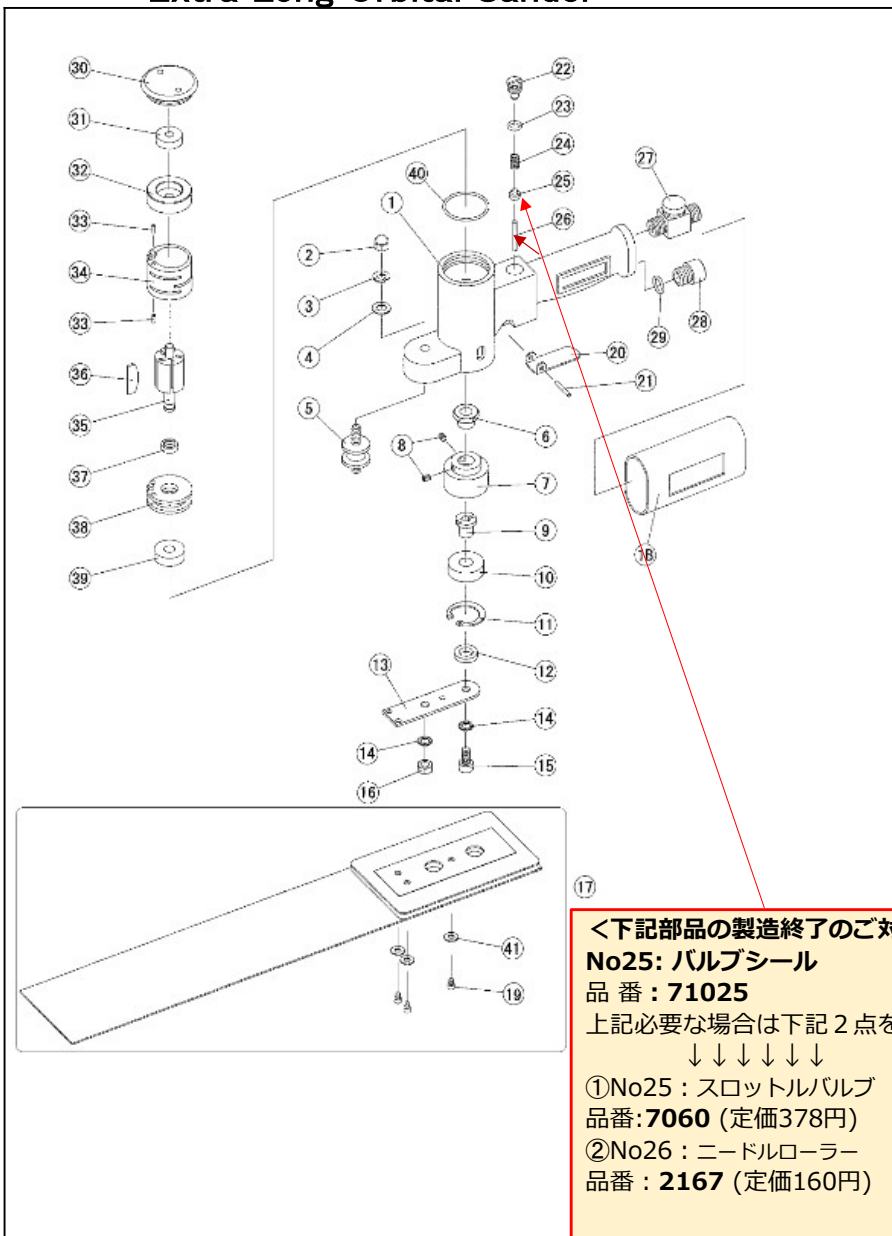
Extra Long Orbital Sander

30
31
32
33
34
33
36
35
37
38
39
40
1
2
3
4
5
8
6
7
9
10
11
12
13
14
14
15
16
22
23
24
25
26
27
28
29
20
21
18
17
41
19

<下記部品の製造終了のご対
No25: バルブシール
品 番 : 71025
上記必要な場合は下記２点を
↓↓↓↓↓↓
①No25 : スロットルバルブ
品番:7060 (定価378円)
②No26 : ニードルローラー
品番 : 2167 (定価160円)